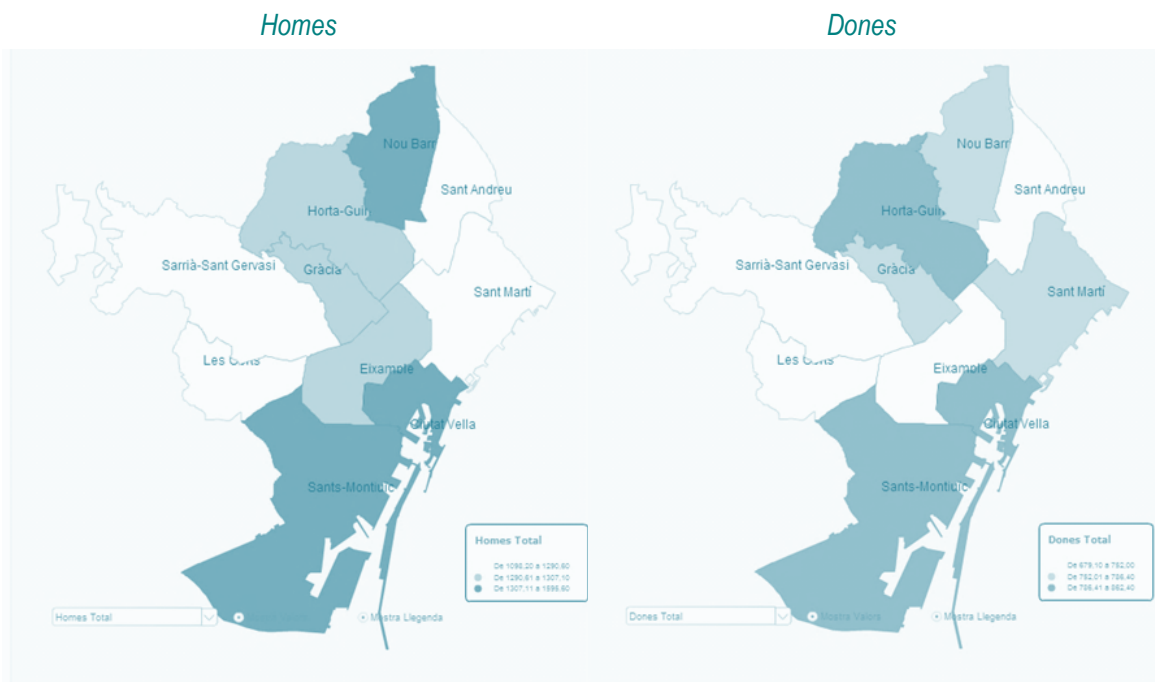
Homes

Nou Barr
Sant Andreu
Horta-Gui
Sarrià-Sant Gervasi
Gràcia
Sant Martí
Les Corts
Eixample
Ciutat Vella
Sants-Montjuïc

Homes Total
De 1098,20 a 1290,60
De 1290,61 a 1307,10
De 1307,11 a 1595,60

Homes Total
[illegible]
Mostra Llegenda

Dones

Nou Barr
Sant Andreu
Horta-Gui
Sarrià-Sant Gervasi
Gràcia
Sant Martí
Les Corts
Eixample
Ciutat Vella
Sants-Montjuïc

Dones Total
De 679,10 a 752,00
De 752,01 a 786,40
De 786,41 a 952,40

Dones Total
Mostra Valors
Mostra Llegenda